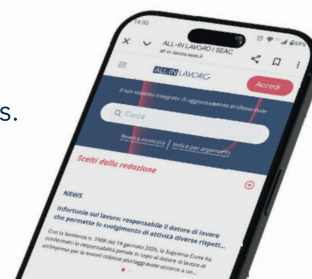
s.

14:50

ALL-IN LAVORO | SEAC
all-in.seac.it

ALL-IN LAVORO

Accedi

Il tuo sistema integrato di aggiornamento professionale

Cerca

Ricerca avanzata | Indice per argomento

Scelti dalla redazione

NEWS

Infortunio sul lavoro: responsabile il datore di lavoro che permette lo svolgimento di attività diverse rispett...

Con la Sentenza n. 7908 del 19 gennaio 2026, la Suprema Corte ha confermato la responsabilità penale in capo al datore di lavoro di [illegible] per le lesioni colpose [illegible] occorse a un...